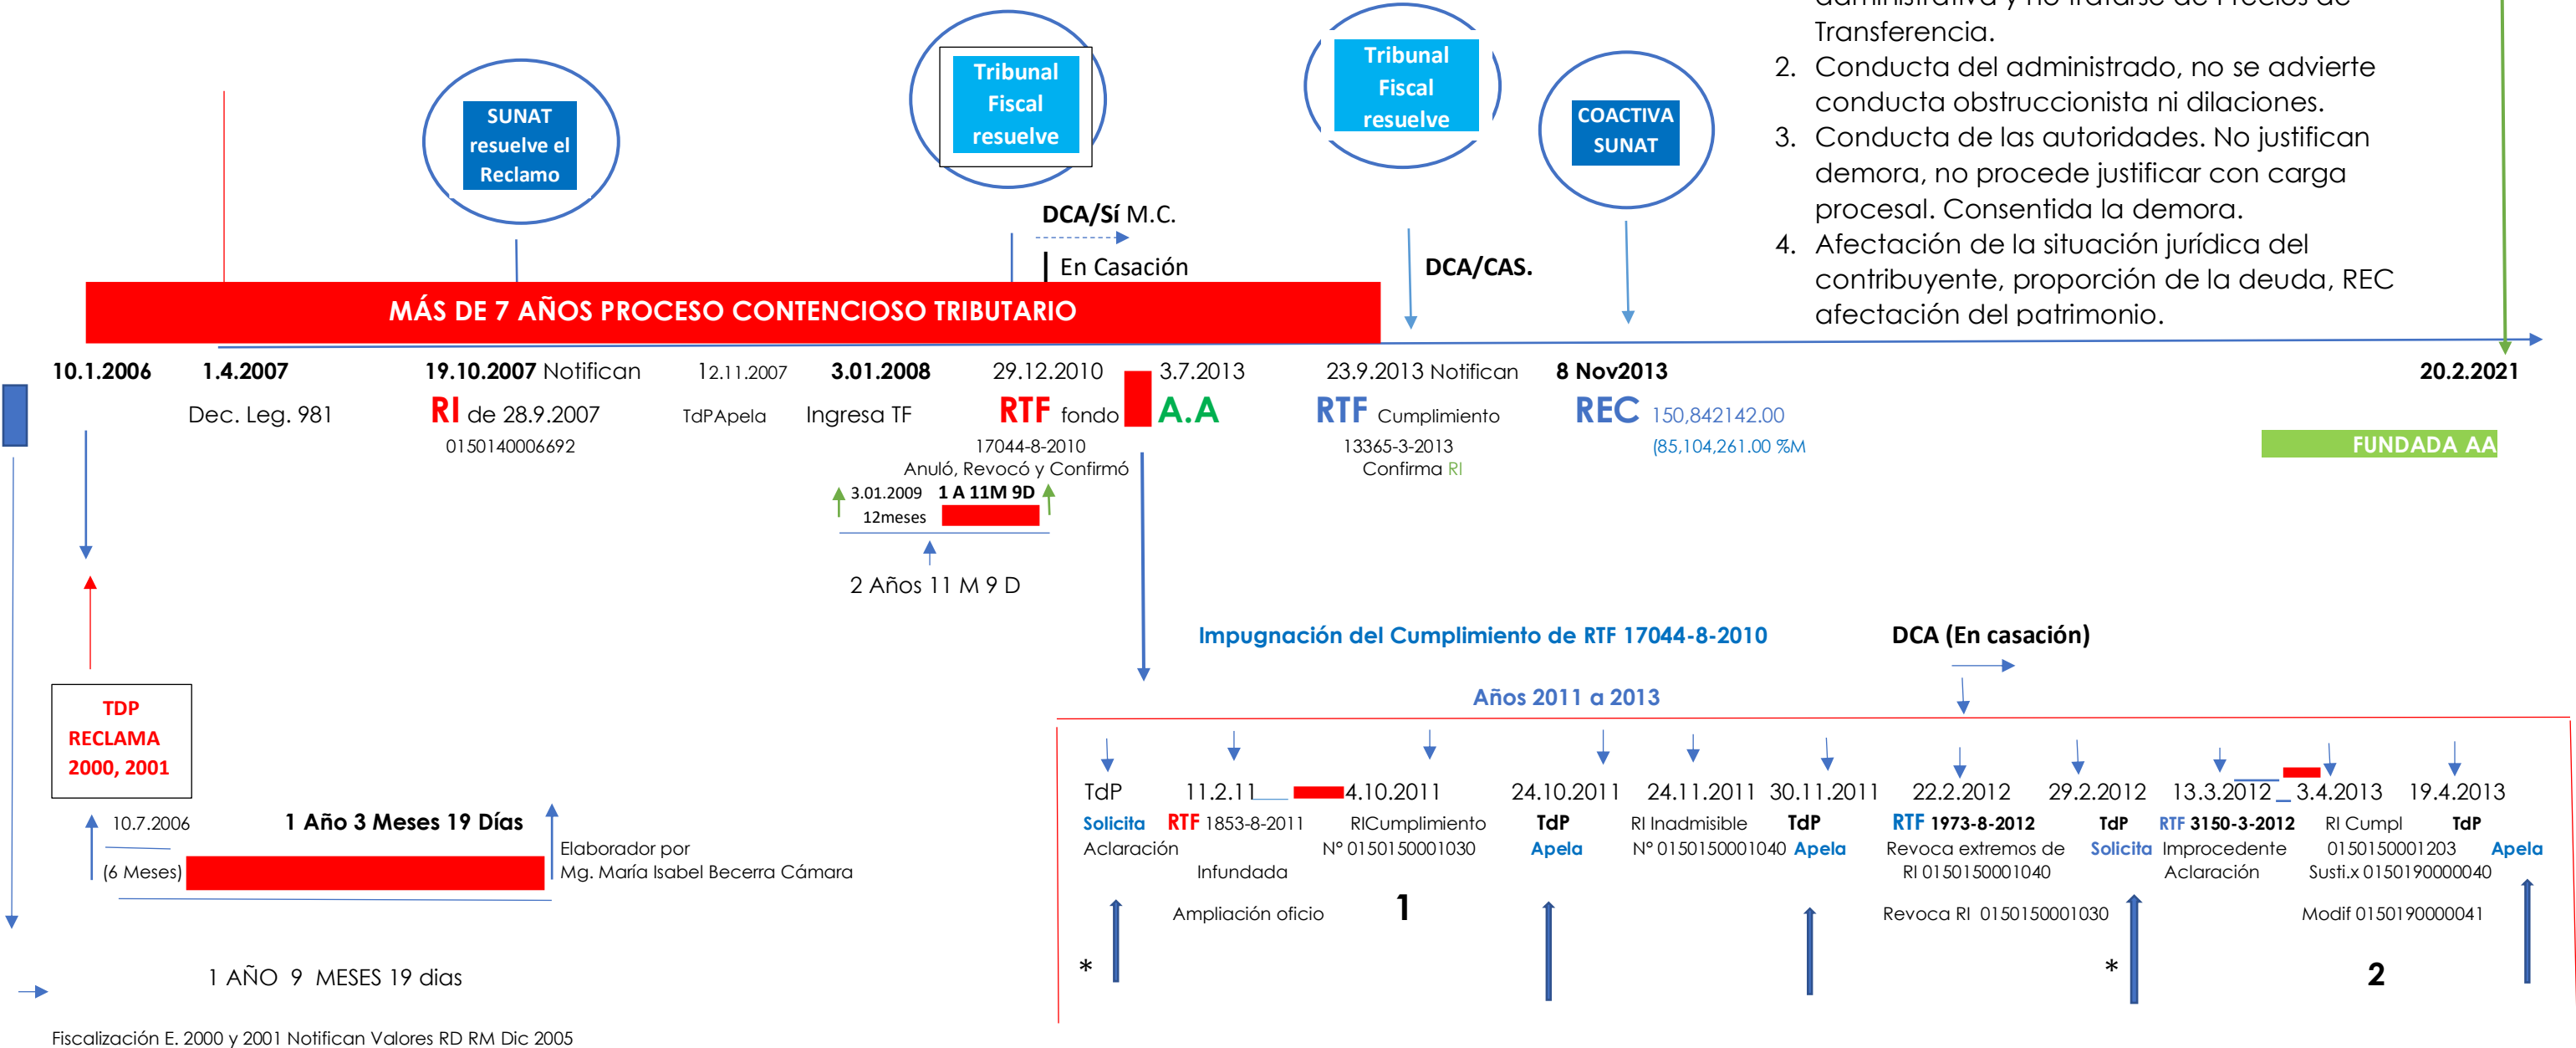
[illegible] Transferencia.
2. Conducta del administrado, no se advierte conducta obstruccionista ni dilaciones.
3. Conducta de las autoridades. No justifican demora, no procede justificar con carga procesal. Consentida la demora.
4. Afectación de la situación jurídica del contribuyente, proporción de la deuda, REC afectación del patrimonio.

SUNAT resuelve el Reclamo

Tribunal Fiscal resuelve

Tribunal Fiscal resuelve

COACTIVA SUNAT

DCA/Sí M.C.

En Casación

DCA/CAS.

MÁS DE 7 AÑOS PROCESO CONTENCIOSO TRIBUTARIO

10.1.2006

1.4.2007
Dec. Leg. 981

19.10.2007 Notifican
RI de 28.9.2007
0150140006692

12.11.2007
TdPApela

3.01.2008
Ingresa TF

29.12.2010
RTF fondo
17044-8-2010
Anuló, Revocó y Confirmó

3.7.2013
A.A

23.9.2013 Notifican
RTF Cumplimiento
13365-3-2013
Confirma RI

8 Nov2013
REC 150,842142.00
(85,104,261.00 %M

20.2.2021
FUNDADA AA

3.01.2009 1 A 11M 9D
12meses

2 Años 11 M 9 D

TDP RECLAMA 2000, 2001

10.7.2006
(6 Meses)

1 Año 3 Meses 19 Días

Elaborador por
Mg. María Isabel Becerra Cámara

1 AÑO 9 MESES 19 dias

Fiscalización E. 2000 y 2001 Notifican Valores RD RM Dic 2005

Impugnación del Cumplimiento de RTF 17044-8-2010

DCA (En casación)

Años 2011 a 2013

TdP
Solicita
Aclaración

11.2.11
RTF 1853-8-2011
Infundada
Ampliación oficio

4.10.2011
RICumplimiento
N° 0150150001030

1

24.10.2011
TdP
Apela

24.11.2011
RI Inadmisible
N° 0150150001040

30.11.2011
TdP
Apela

22.2.2012
RTF 1973-8-2012
Revoca extremos de
RI 0150150001040
Revoca RI 0150150001030

29.2.2012
TdP
Solicita

13.3.2012
RTF 3150-3-2012
Improcedente
Aclaración

3.4.2013
RI Cumpl
0150150001203
Susti.x 0150190000040
Modif 0150190000041

19.4.2013
TdP
Apela

*

*

2